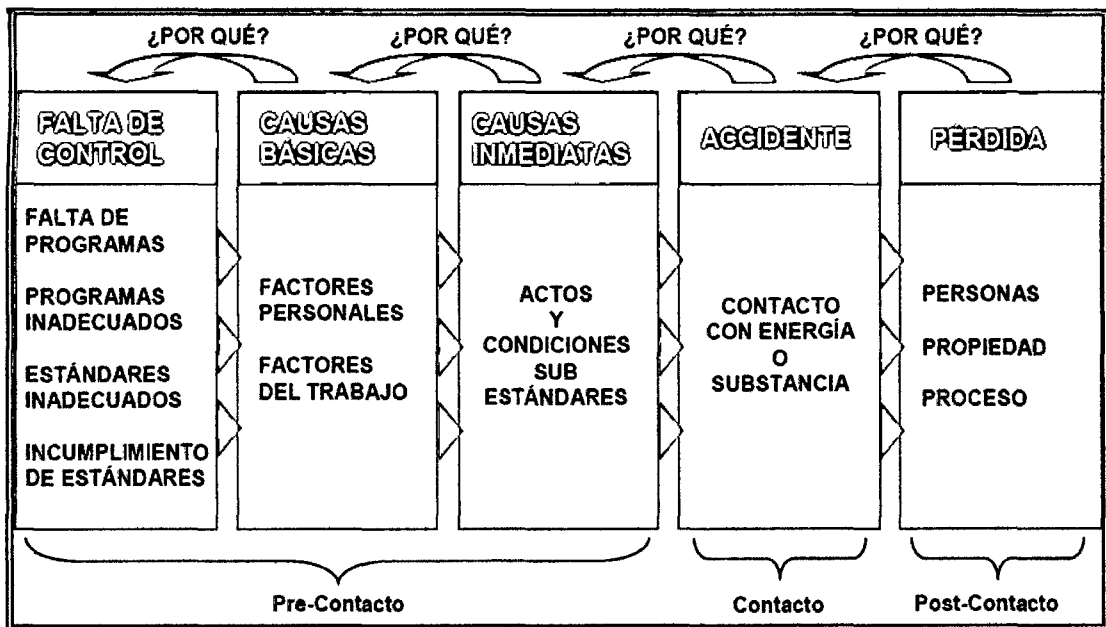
¿POR QUÉ? ¿POR QUÉ? ¿POR QUÉ? ¿POR QUÉ?

FALTA DE CONTROL

FALTA DE PROGRAMAS

PROGRAMAS INADECUADOS

ESTÁNDARES INADECUADOS

INCUMPLIMIENTO DE ESTÁNDARES

CAUSAS BÁSICAS

FACTORES PERSONALES

FACTORES DEL TRABAJO

CAUSAS INMEDIATAS

ACTOS Y CONDICIONES SUB ESTÁNDARES

ACCIDENTE

CONTACTO CON ENERGÍA O SUBSTANCIA

PÉRDIDA

PERSONAS

PROPIEDAD

PROCESO

Pre-Contacto

Contacto

Post-Contacto